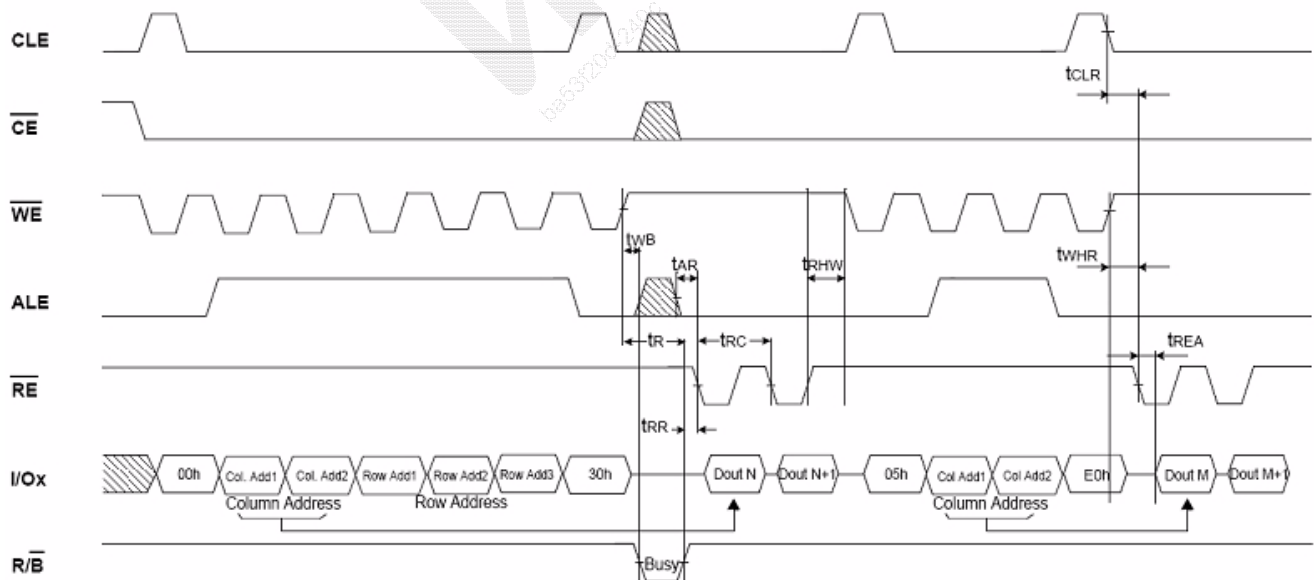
CLE

$\overline{CE}$

$\overline{WE}$

ALE

$\overline{RE}$

I/Ox

$R/\overline{B}$

$t_{CLR}$

$t_{WB}$

$t_{AR}$

$t_{RHW}$

$t_{WHR}$

$t_{R}$

$t_{RC}$

$t_{REA}$

$t_{RR}$

00h Col. Add1 Col. Add2 Row Add1 Row Add2 Row Add3 30h Dout N Dout N+1 05h Col Add1 Col Add2 E0h Dout M Dout M+1

Column Address

Row Address

Column Address

Busy